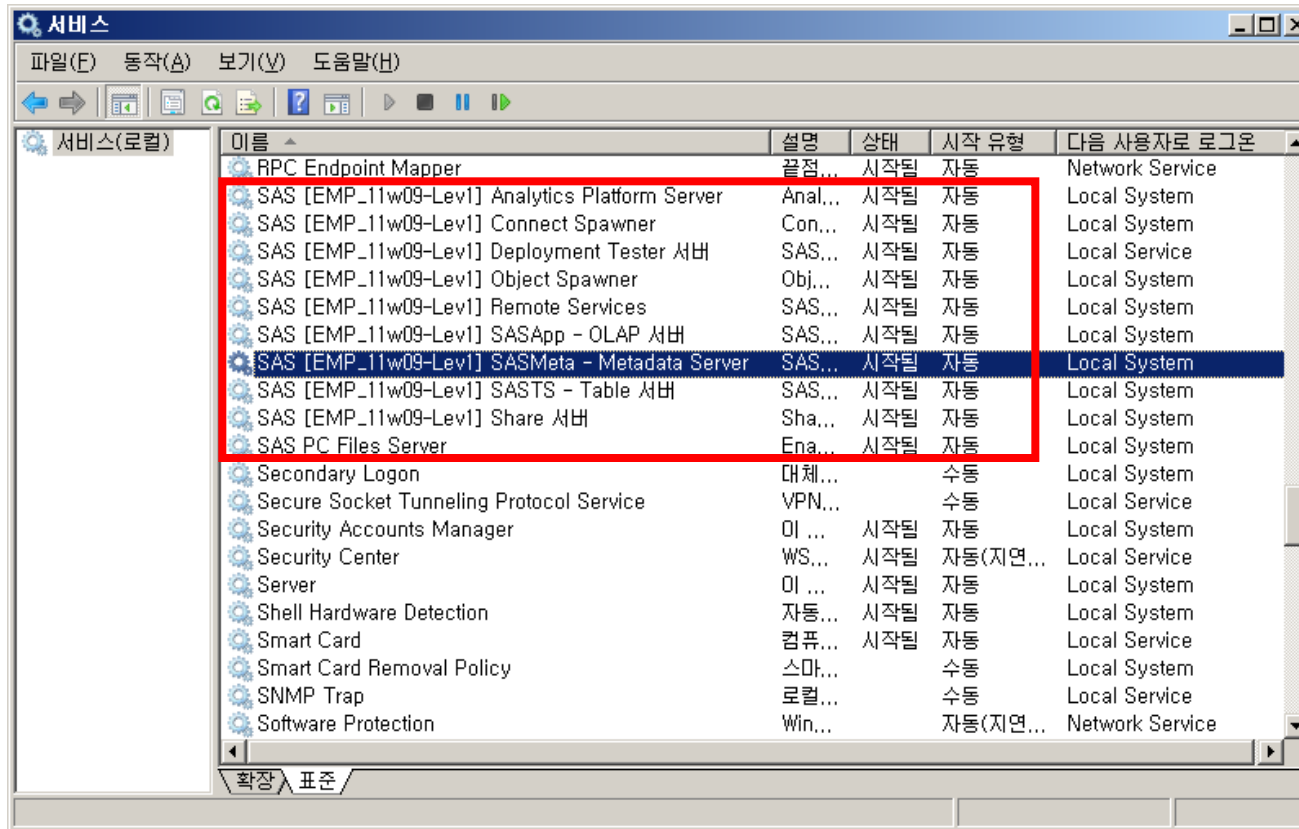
서비스

파일(F) 동작(A) 보기(V) 도움말(H)

서비스(로컬)

| 이름 | 설명 | 상태 | 시작 유형 | 다음 사용자로 로그온 |
|---|---|---|---|---|
| RPC Endpoint Mapper | 끝점... | 시작됨 | 자동 | Network Service |
| SAS [EMP_11w09-Lev1] Analytics Platform Server | Anal... | 시작됨 | 자동 | Local System |
| SAS [EMP_11w09-Lev1] Connect Spawner | Con... | 시작됨 | 자동 | Local System |
| SAS [EMP_11w09-Lev1] Deployment Tester 서버 | SAS... | 시작됨 | 자동 | Local Service |
| SAS [EMP_11w09-Lev1] Object Spawner | Obj... | 시작됨 | 자동 | Local System |
| SAS [EMP_11w09-Lev1] Remote Services | SAS... | 시작됨 | 자동 | Local System |
| SAS [EMP_11w09-Lev1] SASApp - OLAP 서버 | SAS... | 시작됨 | 자동 | Local System |
| SAS [EMP_11w09-Lev1] SASMeta - Metadata Server | SAS... | 시작됨 | 자동 | Local System |
| SAS [EMP_11w09-Lev1] SASTS - Table 서버 | SAS... | 시작됨 | 자동 | Local System |
| SAS [EMP_11w09-Lev1] Share 서버 | Sha... | 시작됨 | 자동 | Local System |
| SAS PC Files Server | Ena... | 시작됨 | 자동 | Local System |
| Secondary Logon | 대체... | | 수동 | Local System |
| Secure Socket Tunneling Protocol Service | VPN... | | 수동 | Local Service |
| Security Accounts Manager | 이 ... | 시작됨 | 자동 | Local System |
| Security Center | WS... | 시작됨 | 자동(지연... | Local Service |
| Server | 이 ... | 시작됨 | 자동 | Local System |
| Shell Hardware Detection | 자동... | 시작됨 | 자동 | Local System |
| Smart Card | 컴퓨... | 시작됨 | 자동 | Local Service |
| Smart Card Removal Policy | 스마... | | 수동 | Local System |
| SNMP Trap | 로컬... | | 수동 | Local Service |
| Software Protection | Win... | | 자동(지연... | Network Service |

확장 표준